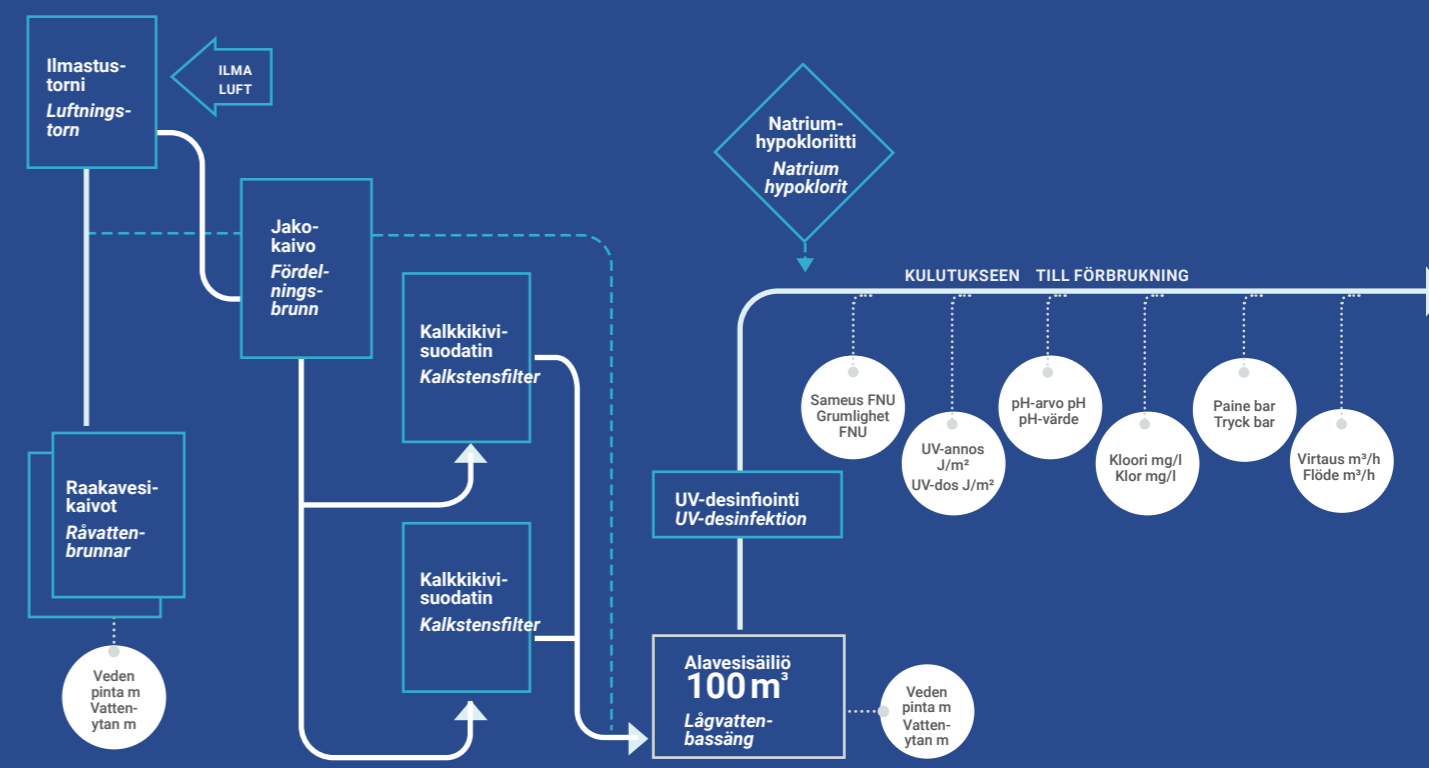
Ilmastustorni
Luftningstorn

ILMA
LUFT

Jakokaivo
Fördelningsbrunn

Kalkkikivisuodatin
Kalkstensfilter

Kalkkikivisuodatin
Kalkstensfilter

Raakavesikaivot
Råvattenbrunnar

Veden pinta m
Vattenytan m

Natriumhypokloriitti
Natrium hypoklorit

KULUTUKSEEN TILL FÖRBRUKNING

Sameus FNU
Grumlighet FNU

UV-annos J/m²
UV-dos J/m²

pH-arvo pH
pH-värde

Kloori mg/l
Klor mg/l

Paine bar
Tryck bar

Virtaus m³/h
Flöde m³/h

UV-desinfiointi
UV-desinfektion

Alavesisäiliö
$100\,m^3$
Lågvattenbassäng

Veden pinta m
Vattenytan m